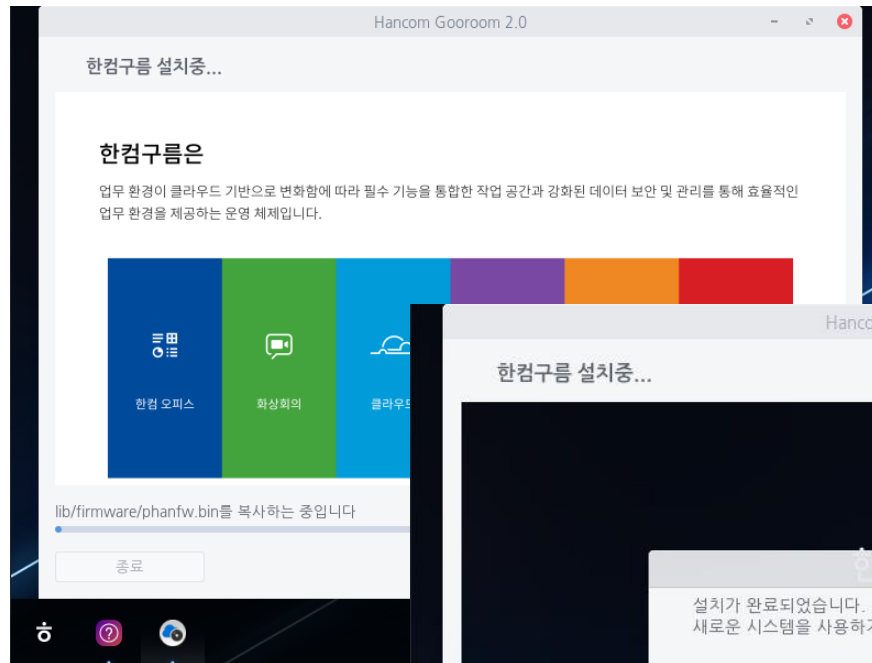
Hancom Gooroom 2.0

한컴구름 설치중...

한컴구름은

업무 환경이 클라우드 기반으로 변화함에 따라 필수 기능을 통합한 작업 공간과 강화된 데이터 보안 및 관리를 통해 효율적인 업무 환경을 제공하는 운영 체제입니다.

한컴 오피스

화상회의

클라우드

lib/firmware/phanfw.bin를 복사하는 중입니다

종료

Hancom

한컴구름 설치중...

설치가 완료되었습니다.

새로운 시스템을 사용하기